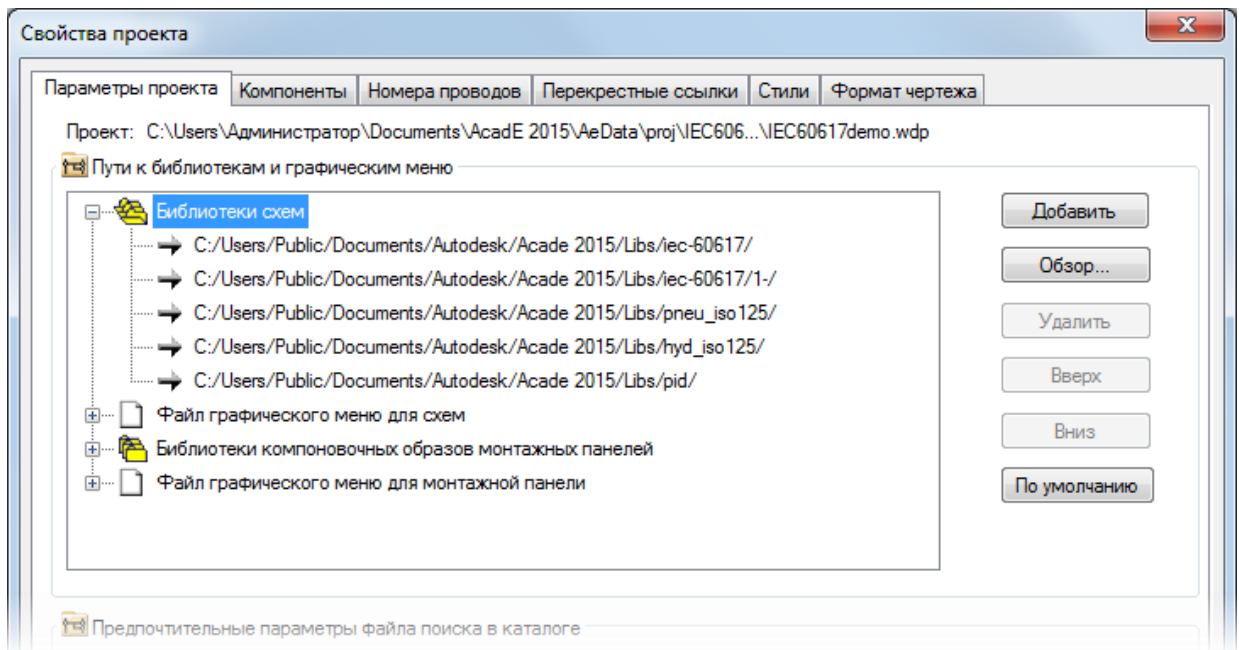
Свойства проекта

X

Параметры проекта | Компоненты | Номера проводов | Перекрестные ссылки | Стили | Формат чертежа

Проект: C:\Users\Администратор\Documents\AcadE 2015\AeData\proj\IEC606...\IEC60617demo.wdp

Пути к библиотекам и графическим меню

Библиотеки схем
C:/Users/Public/Documents/Autodesk/Acade 2015/Libs/iec-60617/
C:/Users/Public/Documents/Autodesk/Acade 2015/Libs/iec-60617/1-/
C:/Users/Public/Documents/Autodesk/Acade 2015/Libs/pneu_iso125/
C:/Users/Public/Documents/Autodesk/Acade 2015/Libs/hyd_iso125/
C:/Users/Public/Documents/Autodesk/Acade 2015/Libs/pid/
Файл графического меню для схем
Библиотеки компоновочных образов монтажных панелей
Файл графического меню для монтажной панели

Добавить
Обзор...
Удалить
Вверх
Вниз
По умолчанию

Предпочтительные параметры файла поиска в каталоге